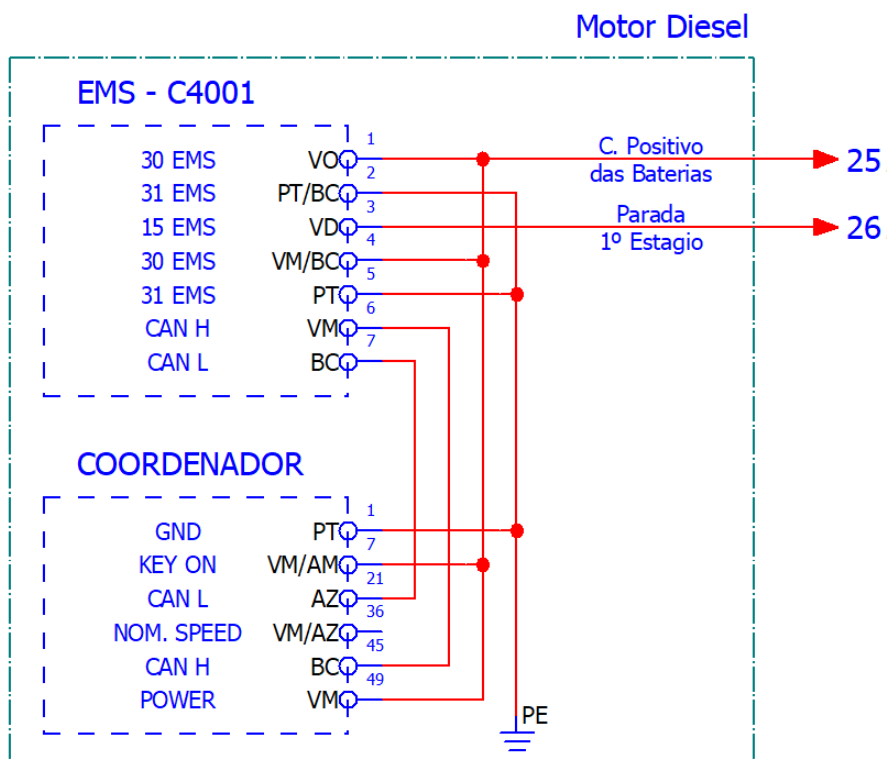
Motor Diesel

EMS - C4001

30 EMS VO 1
31 EMS PT/BC 2
15 EMS VD 3
30 EMS VM/BC 4
31 EMS PT 5
CAN H VM 6
CAN L BC 7

C. Positivo das Baterias
25
Parada 1º Estagio
26

COORDENADOR

GND PT 1
KEY ON VM/AM 7
CAN L AZ 21
NOM. SPEED VM/AZ 36
CAN H BC 45
POWER VM 49

PE